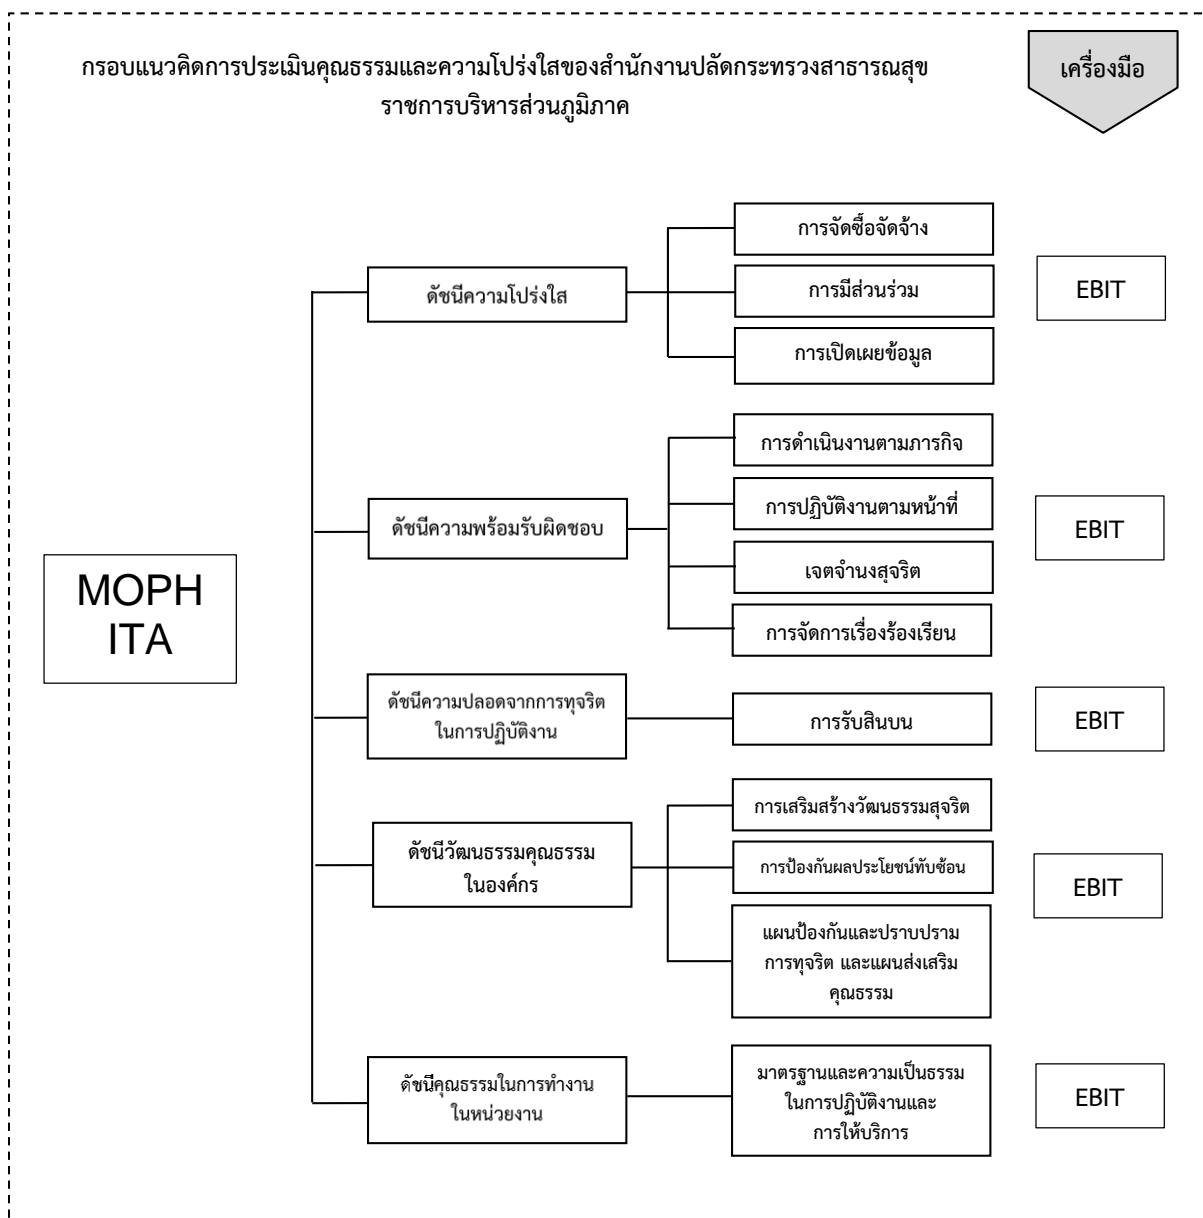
กรอบแนวคิดการประเมินคุณธรรมและความโปร่งใสของสำนักงานปลัดกระทรวงสาธารณสุข ราชการบริหารส่วนภูมิภาค

เครื่องมือ

MOPH ITA

ดัชนีความโปร่งใส

การจัดซื้อจัดจ้าง

การมีส่วนร่วม

การเปิดเผยข้อมูล

EBIT

ดัชนีความพร้อมรับผิดชอบ

การดำเนินงานตามภารกิจ

การปฏิบัติงานตามหน้าที่

เจตจำนงสุจริต

การจัดการเรื่องร้องเรียน

EBIT

ดัชนีความปลอดจากการทุจริต ในการปฏิบัติงาน

การรับสินบน

EBIT

ดัชนีวัฒนธรรมคุณธรรม ในองค์กร

การเสริมสร้างวัฒนธรรมสุจริต

การป้องกันผลประโยชน์ทับซ้อน

แผนป้องกันและปราบปราม การทุจริต และแผนส่งเสริม คุณธรรม

EBIT

ดัชนีคุณธรรมในการทำงาน ในหน่วยงาน

มาตรฐานและความเป็นธรรม ในการปฏิบัติงานและ การให้บริการ

EBIT